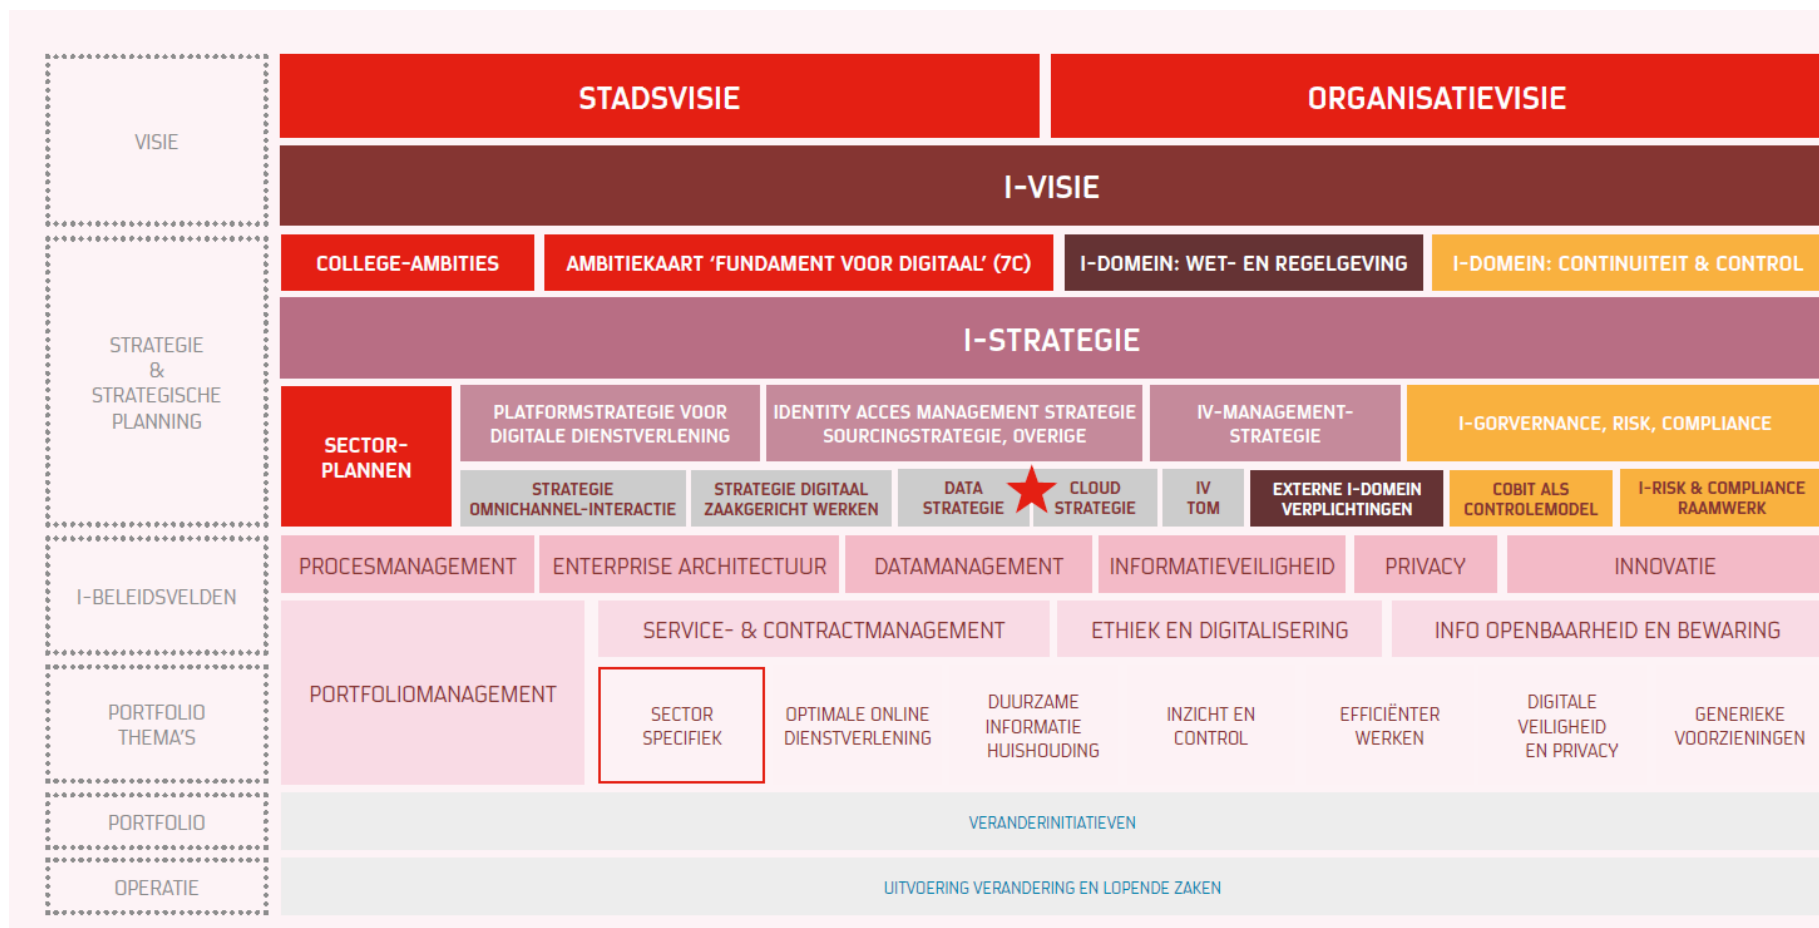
VISIE

STADSVISIE

ORGANISATIEVISIE

I-VISIE

STRATEGIE & STRATEGISCHE PLANNING

COLLEGE-AMBITIES

AMBITIEKAART 'FUNDAMENT VOOR DIGITAAL' (7C)

I-DOMEIN: WET- EN REGELGEVING

I-DOMEIN: CONTINUITEIT & CONTROL

I-STRATEGIE

SECTOR-PLANNEN

PLATFORMSTRATEGIE VOOR DIGITALE DIENSTVERLENING

IDENTITY ACCES MANAGEMENT STRATEGIE SOURCINGSTRATEGIE, OVERIGE

IV-MANAGEMENT-STRATEGIE

I-GORVERNANCE, RISK, COMPLIANCE

STRATEGIE OMNICHANNEL-INTERACTIE

STRATEGIE DIGITAAL ZAAKGERICHT WERKEN

DATA STRATEGIE

CLOUD STRATEGIE

IV TOM

EXTERNE I-DOMEIN VERPLICHTINGEN

COBIT ALS CONTROLEMODEL

I-RISK & COMPLIANCE RAAMWERK

I-BELEIDSVELDEN

PROCESMANAGEMENT

ENTERPRISE ARCHITECTUUR

DATAMANAGEMENT

INFORMATIEVEILIGHEID

PRIVACY

INNOVATIE

PORTFOLIOMANAGEMENT

SERVICE- & CONTRACTMANAGEMENT

ETHIEK EN DIGITALISERING

INFO OPENBAARHEID EN BEWARING

PORTFOLIO THEMA'S

SECTOR SPECIFIEK

OPTIMALE ONLINE DIENSTVERLENING

DUURZAME INFORMATIE HUISHOUDING

INZICHT EN CONTROL

EFFICIËNTER WERKEN

DIGITALE VEILIGHEID EN PRIVACY

GENERIEKE VOORZIENINGEN

PORTFOLIO

VERANDERINITIATIEVEN

OPERATIE

UITVOERING VERANDERING EN LOPENDE ZAKEN